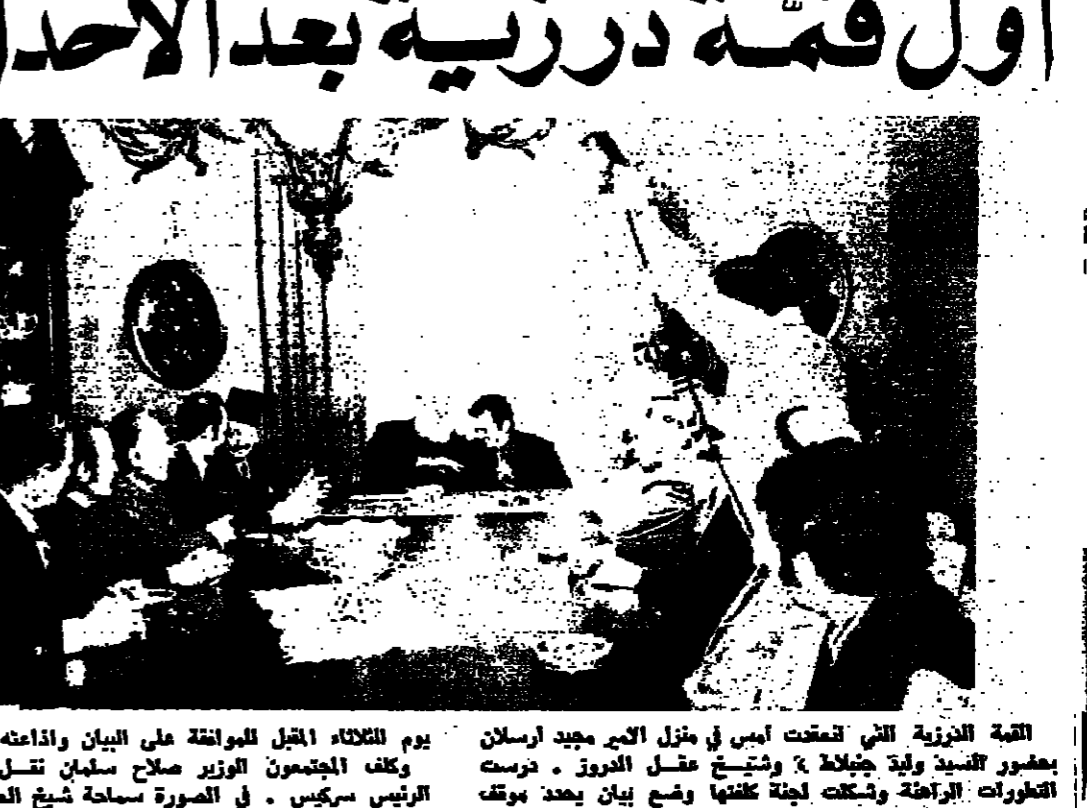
اول قمّة درزية بعد الاحدا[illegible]

القمة الدرزية التي انعقدت امس في منزل الامير مجيد ارسلان بحضور السيد وليد جنبلاط ، وشيخ عقل الدروز . درست التطورات الراهنة وشكلت لجنة كلفتها وضع بيان يحدد موقف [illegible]

يوم الثلاثاء المقبل للموافقة على البيان واذاعته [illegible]
وكلف المجتمعون الوزير صلاح سلمان نقل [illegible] الرئيس سركيس . في الصورة سماحة شيخ العـ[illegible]